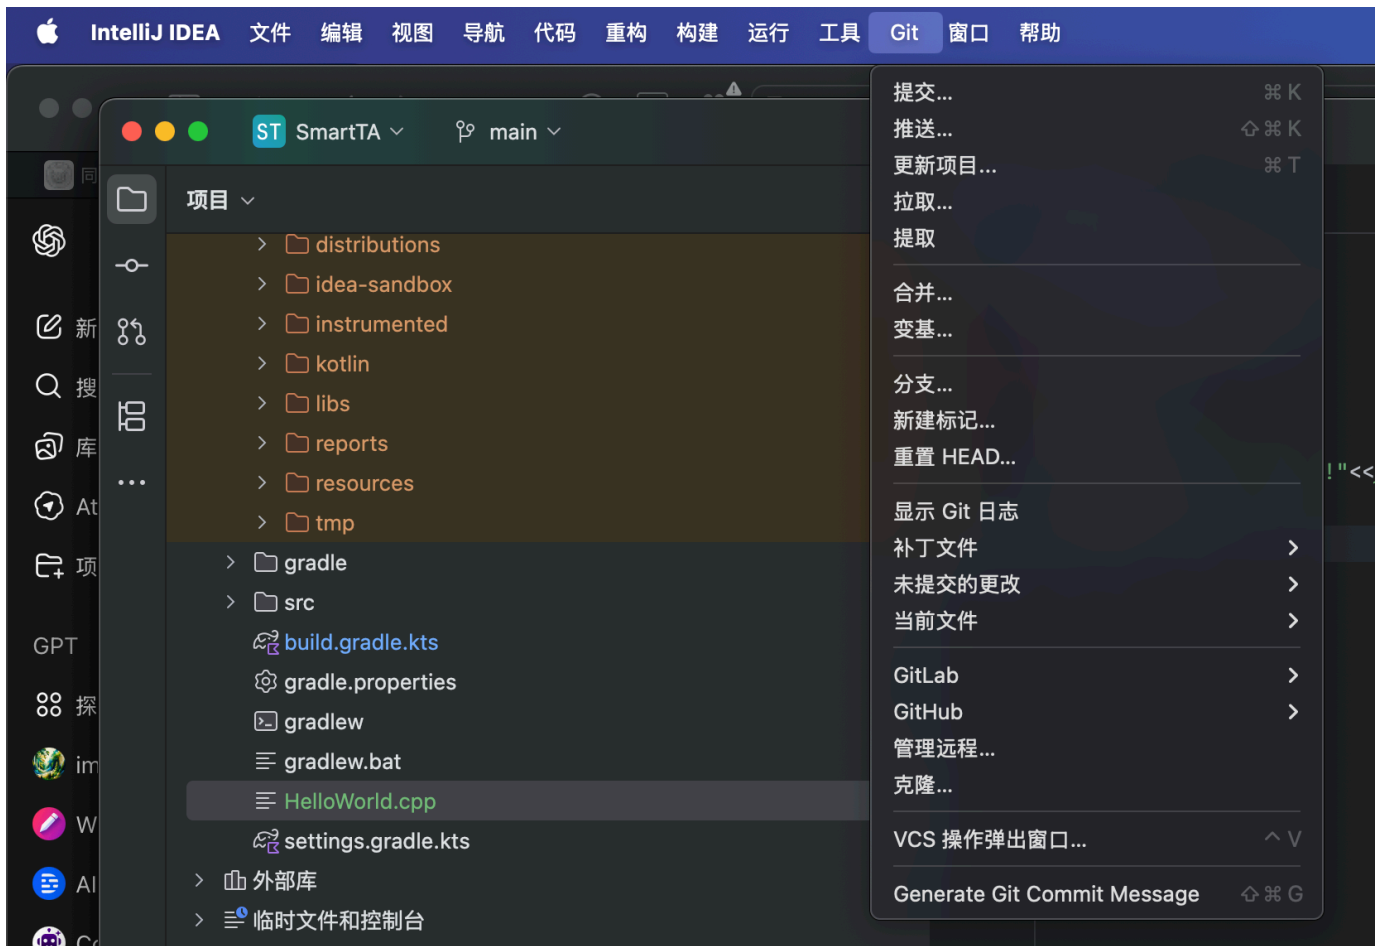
IntelliJ IDEA 文件 编辑 视图 导航 代码 重构 构建 运行 工具 Git 窗口 帮助

ST SmartTA main

项目

distributions
idea-sandbox
instrumented
kotlin
libs
reports
resources
tmp
gradle
src
build.gradle.kts
gradle.properties
gradlew
gradlew.bat
HelloWorld.cpp
settings.gradle.kts
外部库
临时文件和控制台

新
搜
库
At
项
GPT
探
im
W
AI
Cc

提交... ⌘K
推送... ⇧⌘K
更新项目... ⌘T
拉取...
提取
合并...
变基...
分支...
新建标记...
重置 HEAD...
显示 Git 日志
补丁文件
未提交的更改
当前文件
GitLab
GitHub
管理远程...
克隆...
VCS 操作弹出窗口... ^V
Generate Git Commit Message ⇧⌘G

!"<<